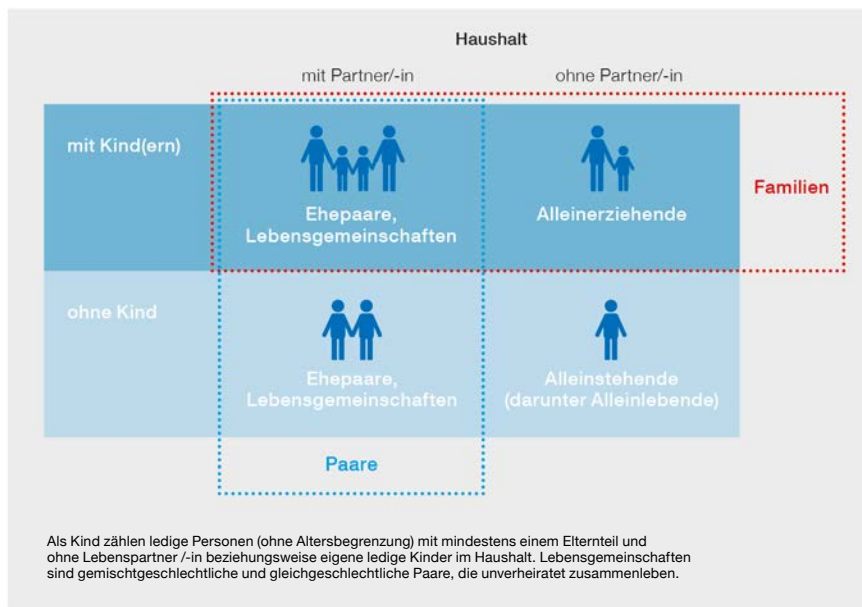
Haushalt

mit Partner/-in

ohne Partner/-in

mit Kind(ern)

Ehepaare, Lebensgemeinschaften

Alleinerziehende

Familien

ohne Kind

Ehepaare, Lebensgemeinschaften

Alleinstehende (darunter Alleinlebende)

Paare

Als Kind zählen ledige Personen (ohne Altersbegrenzung) mit mindestens einem Elternteil und ohne Lebenspartner /-in beziehungsweise eigene ledige Kinder im Haushalt. Lebensgemeinschaften sind gemischtgeschlechtliche und gleichgeschlechtliche Paare, die unverheiratet zusammenleben.